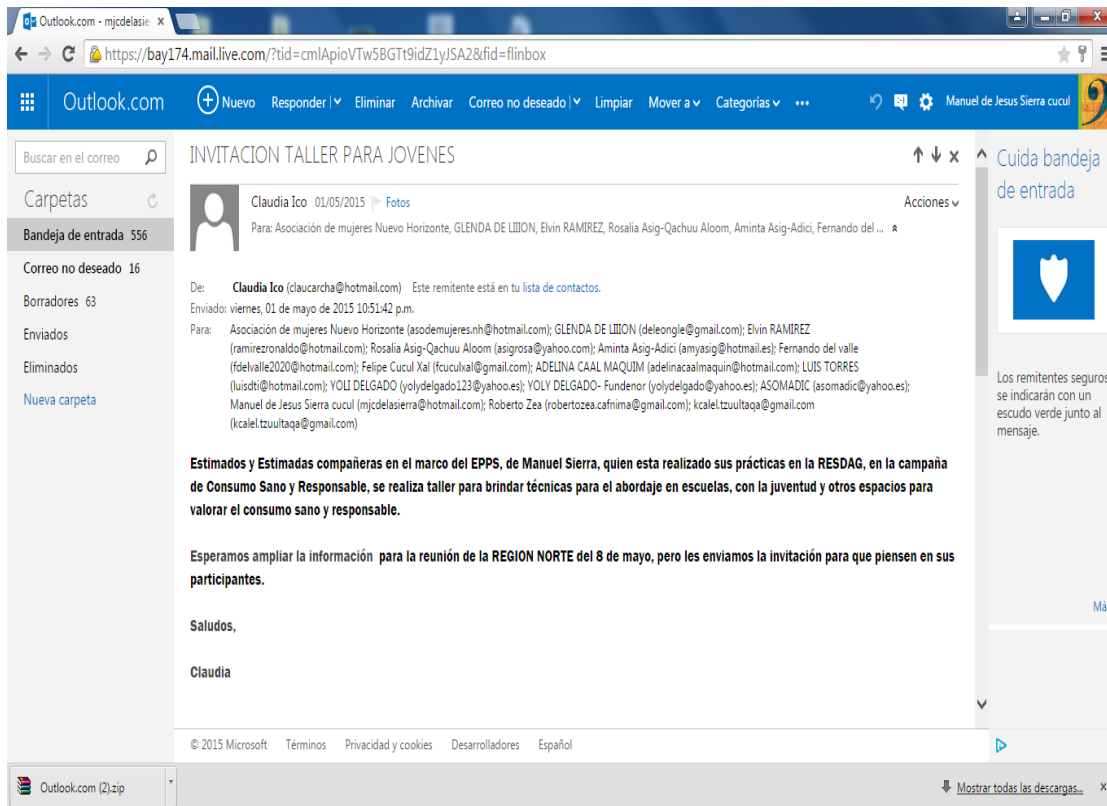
Outlook.com - mjcdelasie ×

https://bay174.mail.live.com/?tid=cmlApioVTw5BGTt9idZ1yJSA2&fid=flinbox

Outlook.com
Nuevo Responder | Eliminar Archivar Correo no deseado | Limpiar Mover a Categorías ••• Manuel de Jesus Sierra cucul

Buscar en el correo

Carpetas
Bandeja de entrada 556
Correo no deseado 16
Borradores 63
Enviados
Eliminados
Nueva carpeta

INVITACION TALLER PARA JOVENES

Claudia Ico 01/05/2015 Fotos
Acciones
Para: Asociación de mujeres Nuevo Horizonte, GLENDA DE LIIION, Elvin RAMIREZ, Rosalia Asig-Qachuu Aloom, Aminta Asig-Adici, Fernando del ...

De: Claudia Ico (claucarcha@hotmail.com) Este remitente está en tu lista de contactos.
Enviado: viernes, 01 de mayo de 2015 10:51:42 p.m.
Para: Asociación de mujeres Nuevo Horizonte (asodemujeres.nh@hotmail.com); GLENDA DE LIIION (deleongle@gmail.com); Elvin RAMIREZ (ramirezronaldo@hotmail.com); Rosalia Asig-Qachuu Aloom (asigrosa@yahoo.com); Aminta Asig-Adici (amyasig@hotmail.es); Fernando del valle (fdelvalle2020@hotmail.com); Felipe Cucul Xal (fcuculxal@gmail.com); ADELINA CAAL MAQUIM (adelinacaalmaquin@hotmail.com); LUIS TORRES (luisdti@hotmail.com); YOLI DELGADO (yolydelgado123@yahoo.es); YOLY DELGADO- Fundenor (yolydelgado@yahoo.es); ASOMADIC (asomadic@yahoo.es); Manuel de Jesus Sierra cucul (mjcdelasierra@hotmail.com); Roberto Zea (robertozea.cafnima@gmail.com); kcalel.tzuultaqa@gmail.com (kcalel.tzuultaqa@gmail.com)

Estimados y Estimadas compañeras en el marco del EPPS, de Manuel Sierra, quien esta realizado sus prácticas en la RESDAG, en la campaña de Consumo Sano y Responsable, se realiza taller para brindar técnicas para el abordaje en escuelas, con la juventud y otros espacios para valorar el consumo sano y responsable.

Esperamos ampliar la información para la reunión de la REGION NORTE del 8 de mayo, pero les enviamos la invitación para que piensen en sus participantes.

Saludos,

Claudia

Cuida bandeja de entrada

Los remitentes seguros se indicarán con un escudo verde junto al mensaje.

Má

© 2015 Microsoft Términos Privacidad y cookies Desarrolladores Español

Outlook.com (2).zip
Mostrar todas las descargas... ×